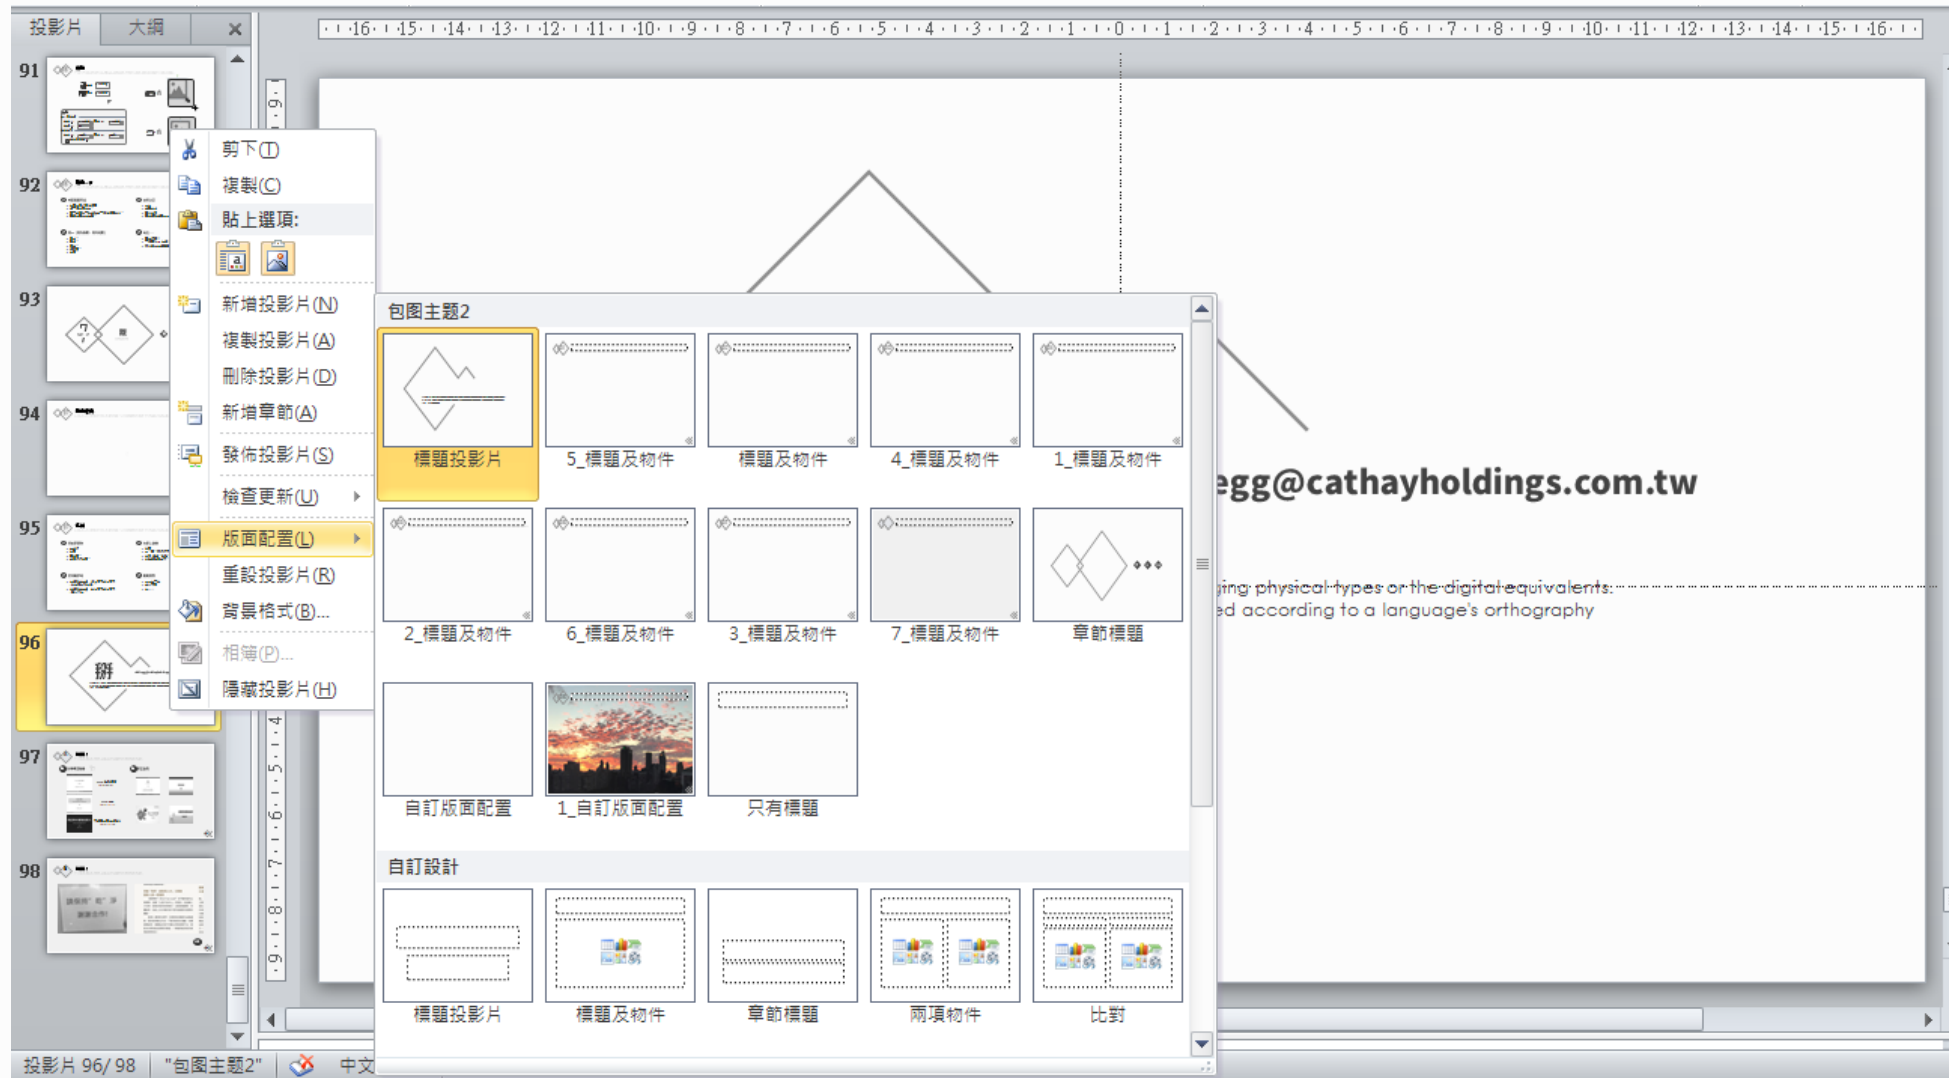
投影片 大綱 ×

·16·15·14·13·12·11·10·9·8·7·6·5·4·3·2·1·0·1·2·3·4·5·6·7·8·9·10·11·12·13·14·15·16·

91
92
93
94
95
96
97
98

剪下(T)
複製(C)
貼上選項:
新增投影片(N)
複製投影片(A)
刪除投影片(D)
新增章節(A)
發佈投影片(S)
檢查更新(U)
版面配置(L)
重設投影片(R)
背景格式(B)...
相簿(P)...
隱藏投影片(H)

包图主题2
標題投影片
5_標題及物件
標題及物件
4_標題及物件
1_標題及物件
2_標題及物件
6_標題及物件
3_標題及物件
7_標題及物件
章節標題
自訂版面配置
1_自訂版面配置
只有標題

自訂設計
標題投影片
標題及物件
章節標題
兩項物件
比對

egg@cathayholdings.com.tw

ing physical types or the digital equivalents.
ed according to a language's orthography

投影片 96/98 "包图主题2" 中文